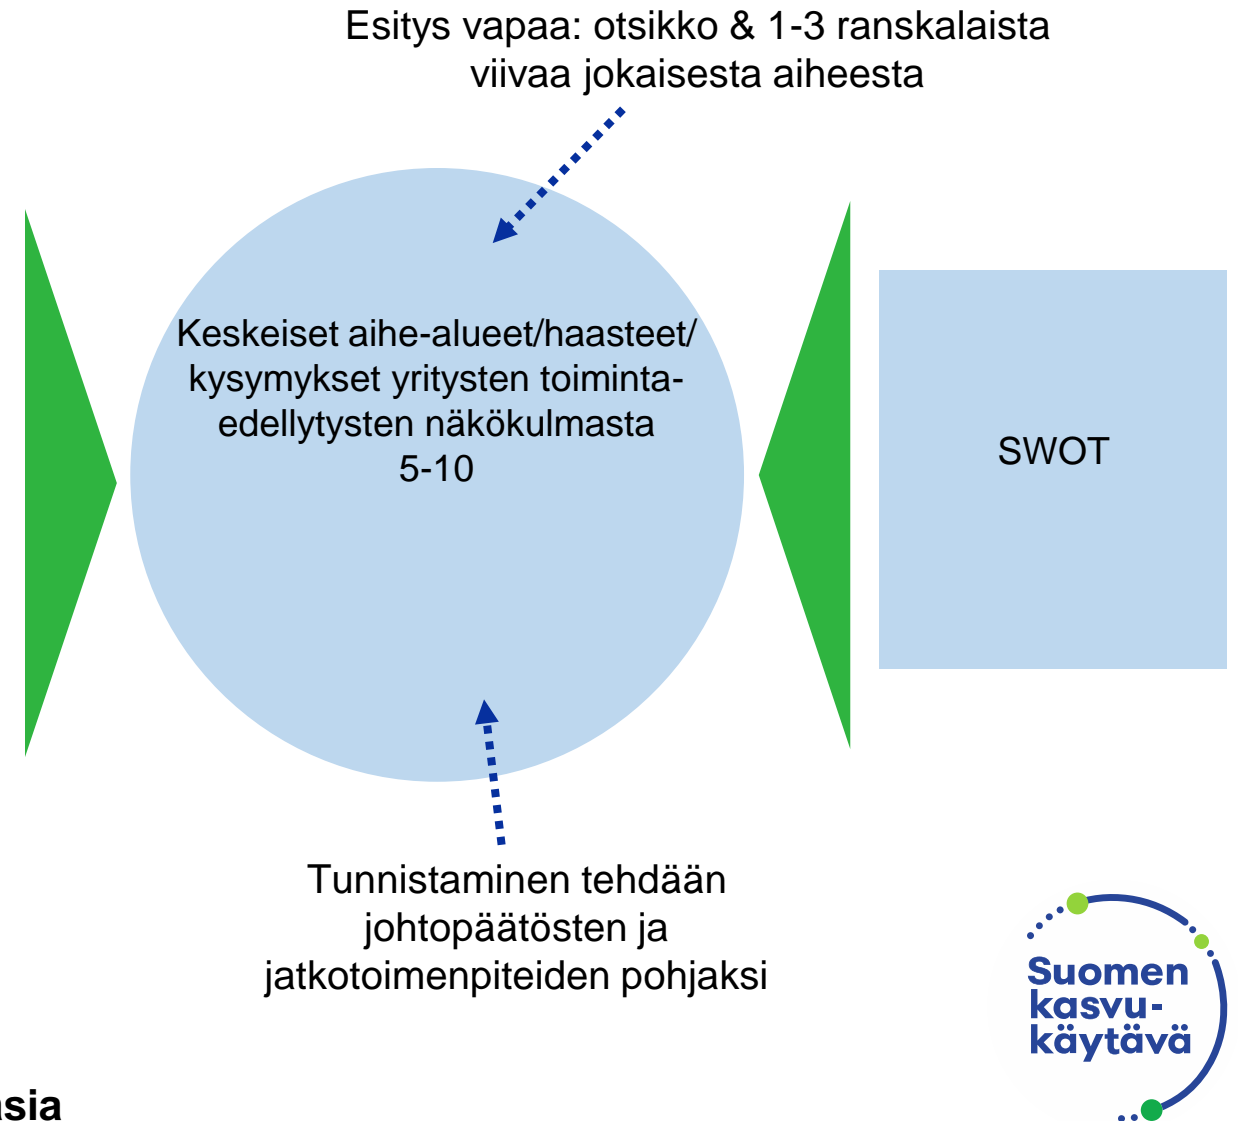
Esitys vapaa: otsikko & 1-3 ranskalaista viivaa jokaisesta aiheesta

Keskeiset aihe-alueet/haasteet/ kysymykset yritysten toimintaedellytysten näkökulmasta
5-10

SWOT

Tunnistaminen tehdään johtopäätösten ja jatkotoimenpiteiden pohjaksi

Suomen kasvukäytävä

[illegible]sia